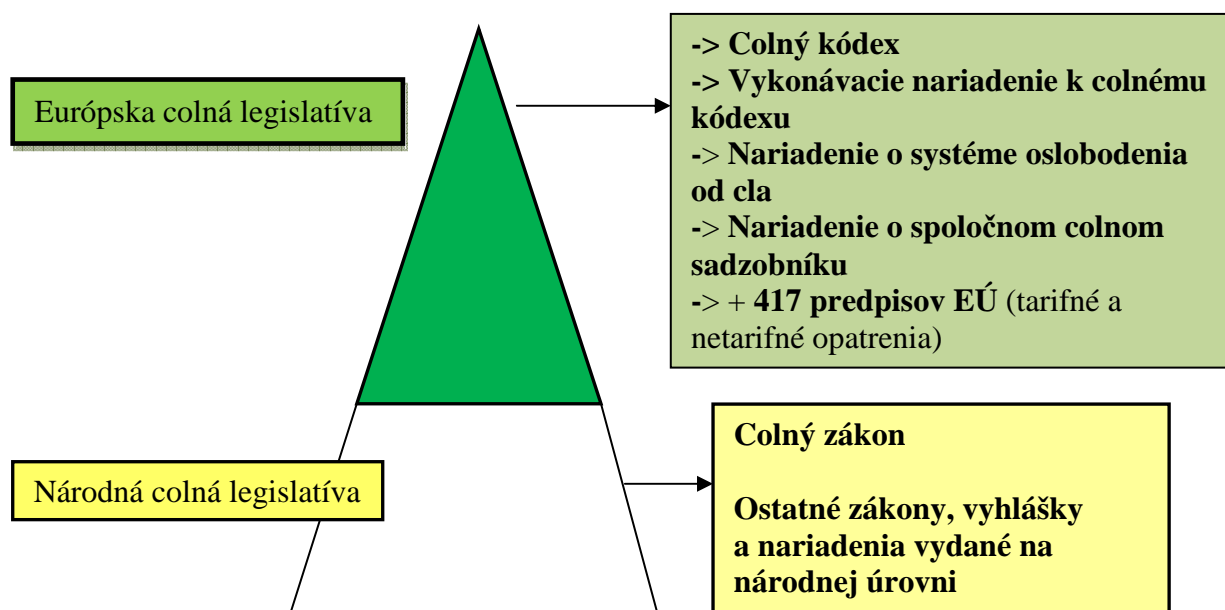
Európska colná legislatíva

-> Colný kódex
-> Vykonávacie nariadenie k colnému kódexu
-> Nariadenie o systéme oslobodenia od cla
-> Nariadenie o spoločnom colnom sadzobníku
-> + 417 predpisov EÚ (tarifné a netarifné opatrenia)

Národná colná legislatíva

Colný zákon

Ostatné zákony, vyhlášky a nariadenia vydané na národnej úrovni